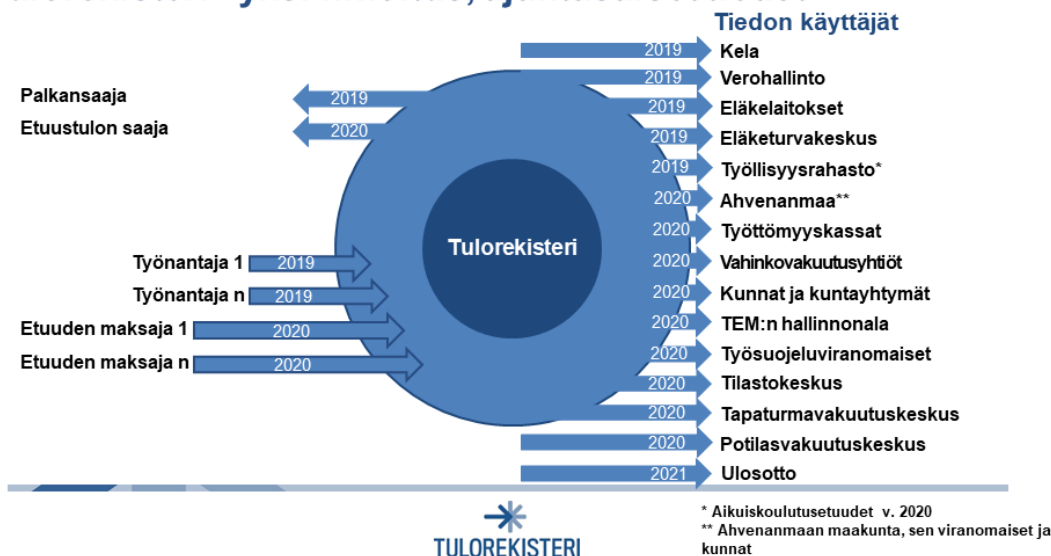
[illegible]

Tiedon käyttäjät

Palkansaaja 2019
Etuustulon saaja 2020

Tulorekisteri

Työnantaja 1 2019
Työnantaja n 2019
Etuuden maksaja 1 2020
Etuuden maksaja n 2020

2019 Kela
2019 Verohallinto
2019 Eläkelaitokset
2019 Eläketurvakeskus
2019 Työllisyysrahasto*
2020 Ahvenanmaa**
2020 Työttömyyskassat
2020 Vahinkovakuutusyhtiöt
2020 Kunnat ja kuntayhtymät
2020 TEM:n hallinnonala
2020 Työsuojeluviranomaiset
2020 Tilastokeskus
2020 Tapaturmavakuutuskeskus
2020 Potilasvakuutuskeskus
2021 Ulosotto

TULOREKISTERI

* Aikuiskoulutusetuudet v. 2020
** Ahvenanmaan maakunta, sen viranomaiset ja kunnat